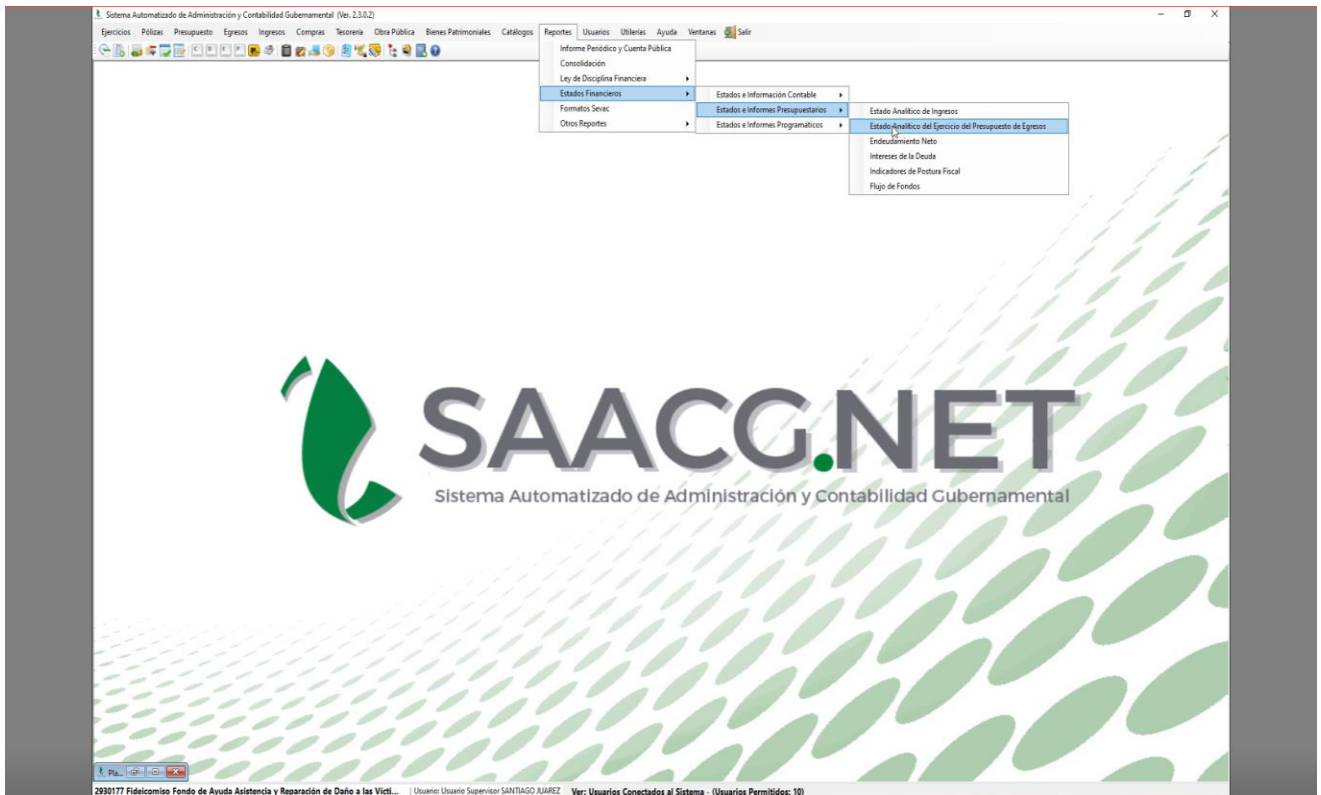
Sistema Automatizado de Administración y Contabilidad Gubernamental (Ver. 2.3.0.2)

Ejercicios Pólizas Presupuesto Egresos Ingresos Compras Tesorería Obra Pública Bienes Patrimoniales Catálogos Reportes Usuarios Utilerías Ayuda Ventanas Salir

Informe Periódico y Cuenta Pública
Consolidación
Ley de Disciplina Financiera
Estados Financieros
Formatos Sevac
Otros Reportes

Estados e Información Contable
Estados e Informes Presupuestarios
Estados e Informes Programáticos

Estado Analítico de Ingresos
Estado Analítico del Ejercicio del Presupuesto de Egresos
Endeudamiento Neto
Intereses de la Deuda
Indicadores de Postura Fiscal
Flujo de Fondos

SAACG.NET
Sistema Automatizado de Administración y Contabilidad Gubernamental

Pla...

2930177 Fideicomiso Fondo de Ayuda Asistencia y Reparación de Daño a las Victi... | Usuario: Usuario Supervisor SANTIAGO JUAREZ | Ver: Usuarios Conectados al Sistema - (Usuarios Permitidos: 10)